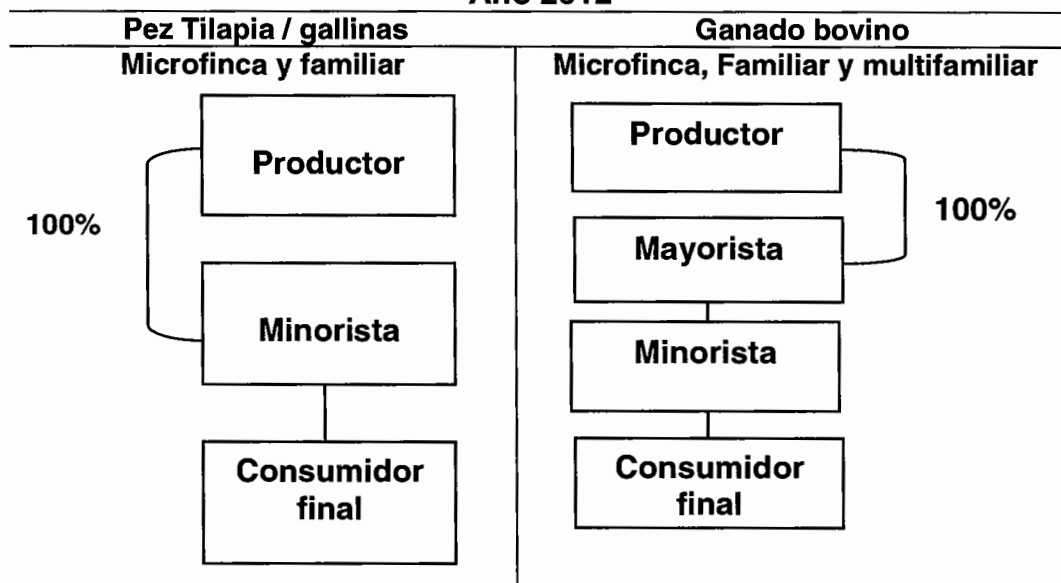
Año 2012

| Pez Tilapia / gallinas | Ganado bovino |
|---|---|
| Microfinca y familiar | Microfinca, Familiar y multifamiliar |

Productor

100%

Minorista

Consumidor final

Productor

100%

Mayorista

Minorista

Consumidor final